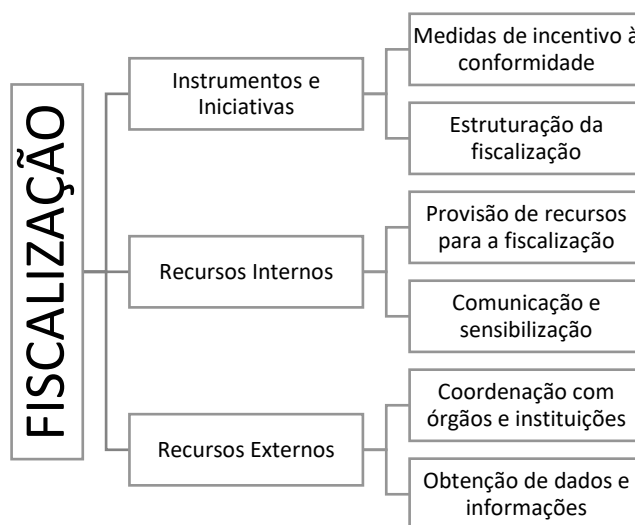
FISCALIZAÇÃO

Instrumentos e Iniciativas

Medidas de incentivo à conformidade

Estruturação da fiscalização

Recursos Internos

Provisão de recursos para a fiscalização

Comunicação e sensibilização

Recursos Externos

Coordenação com órgãos e instituições

Obtenção de dados e informações